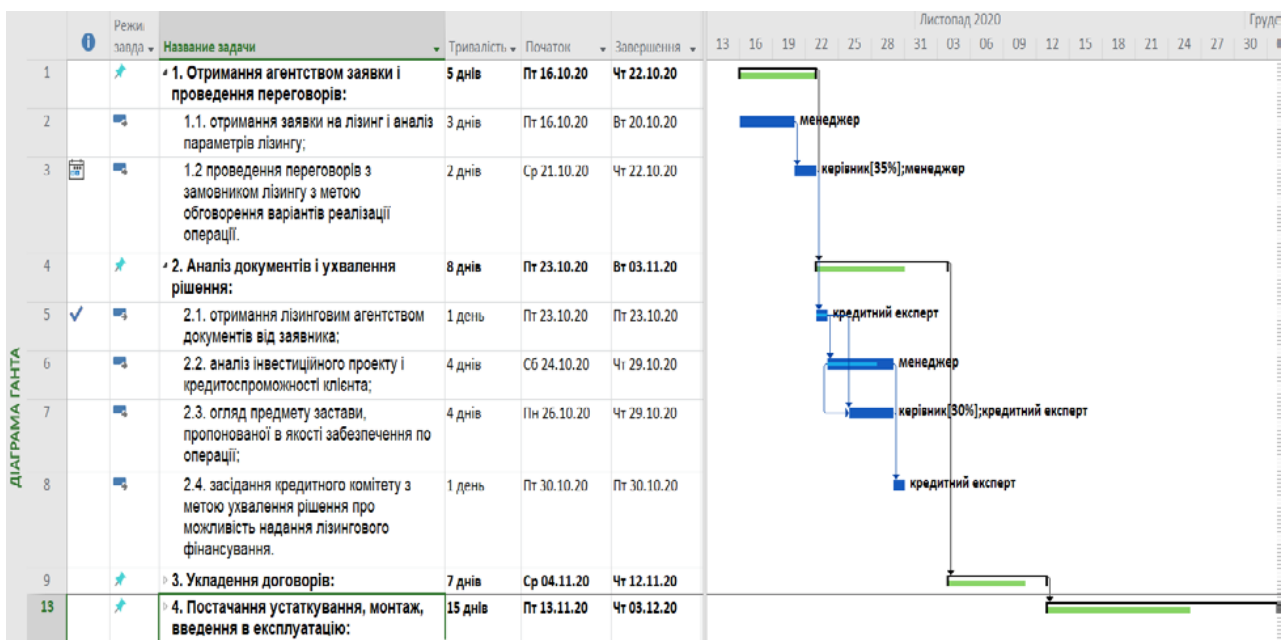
ДІАГРАМА ГАНТА

| | | Режим задачі | Название задачи | Тривалість | Початок | Завершення |
|---|---|---|---|---|---|---|
| 1 | | | 1. Отримання агентством заявки і проведення переговорів: | 5 днів | Пт 16.10.20 | Чт 22.10.20 |
| 2 | | | 1.1. отримання заявки на лізинг і аналіз параметрів лізингу; | 3 днів | Пт 16.10.20 | Вт 20.10.20 |
| 3 | | | 1.2 проведення переговорів з замовником лізингу з метою обговорення варіантів реалізації операції. | 2 днів | Ср 21.10.20 | Чт 22.10.20 |
| 4 | | | 2. Аналіз документів і ухвалення рішення: | 8 днів | Пт 23.10.20 | Вт 03.11.20 |
| 5 | ✓ | | 2.1. отримання лізинговим агентством документів від заявника; | 1 день | Пт 23.10.20 | Пт 23.10.20 |
| 6 | | | 2.2. аналіз інвестиційного проекту і кредитоспроможності клієнта; | 4 днів | Сб 24.10.20 | Чт 29.10.20 |
| 7 | | | 2.3. огляд предмету застави, пропонованої в якості забезпечення по операції; | 4 днів | Пн 26.10.20 | Чт 29.10.20 |
| 8 | | | 2.4. засідання кредитного комітету з метою ухвалення рішення про можливість надання лізингового фінансування. | 1 день | Пт 30.10.20 | Пт 30.10.20 |
| 9 | | | 3. Укладення договорів: | 7 днів | Ср 04.11.20 | Чт 12.11.20 |
| 13 | | | 4. Постачання устаткування, монтаж, введення в експлуатацію: | 15 днів | Пт 13.11.20 | Чт 03.12.20 |

Листопад 2020 Грудє
13 16 19 22 25 28 31 03 06 09 12 15 18 21 24 27 30

менеджер
керівник[35%];менеджер
кредитний експерт
менеджер
керівник[30%];кредитний експерт
кредитний експерт